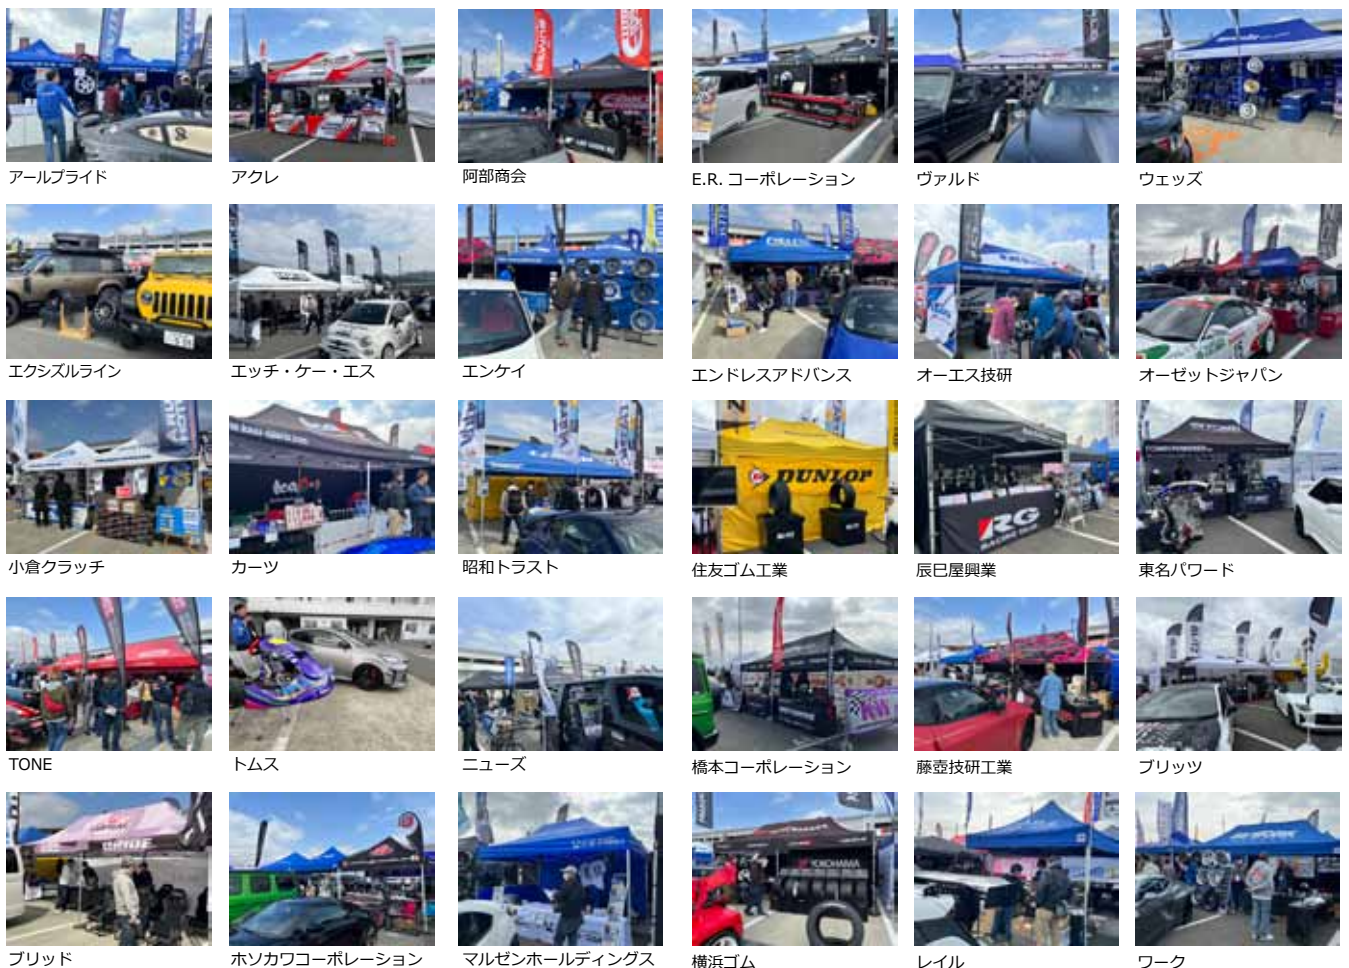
アールプライド

アクレ

阿部商会

E.R. コーポレーション

ヴァルド

ウェッズ

エクシズルライン

エッチ・ケー・エス

エンケイ

エンドレスアドバンス

オーエス技研

オーゼットジャパン

小倉クラッチ

カーツ

昭和トラスト

住友ゴム工業

辰巳屋興業

東名パワード

TONE

トムス

ニューズ

橋本コーポレーション

藤壺技研工業

ブリッツ

ブリッド

ホソカワコーポレーション

マルゼンホールディングス

横浜ゴム

レイル

ワーク